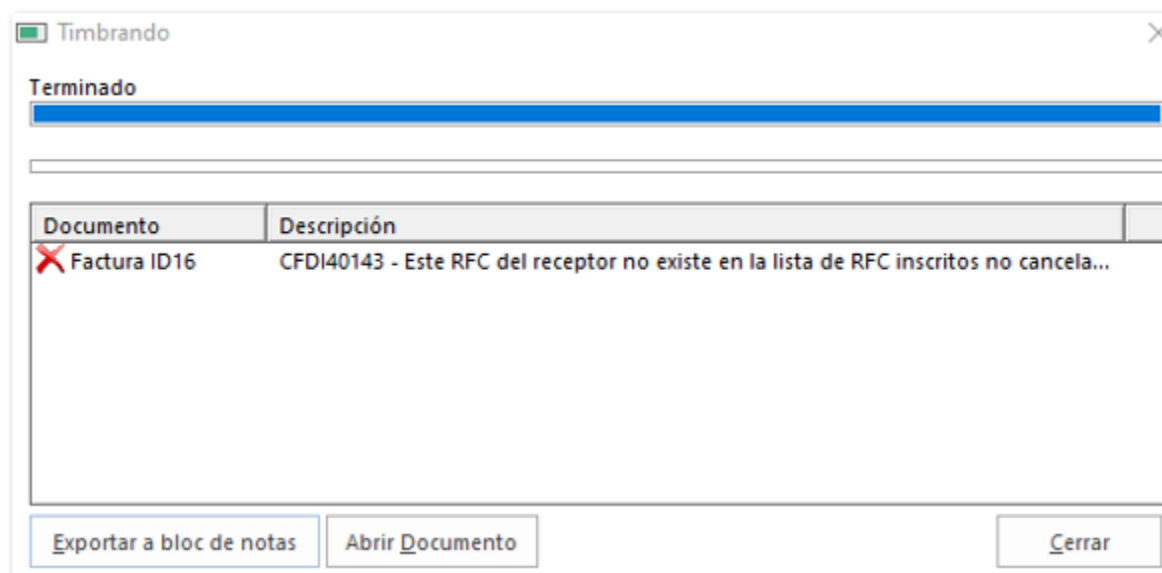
Timbrando

Terminado

| Documento | Descripción |
|---|---|
| Factura ID16 | CFDI40143 - Este RFC del receptor no existe en la lista de RFC inscritos no cancela... |

Exportar a bloc de notas

Abrir Documento

Cerrar